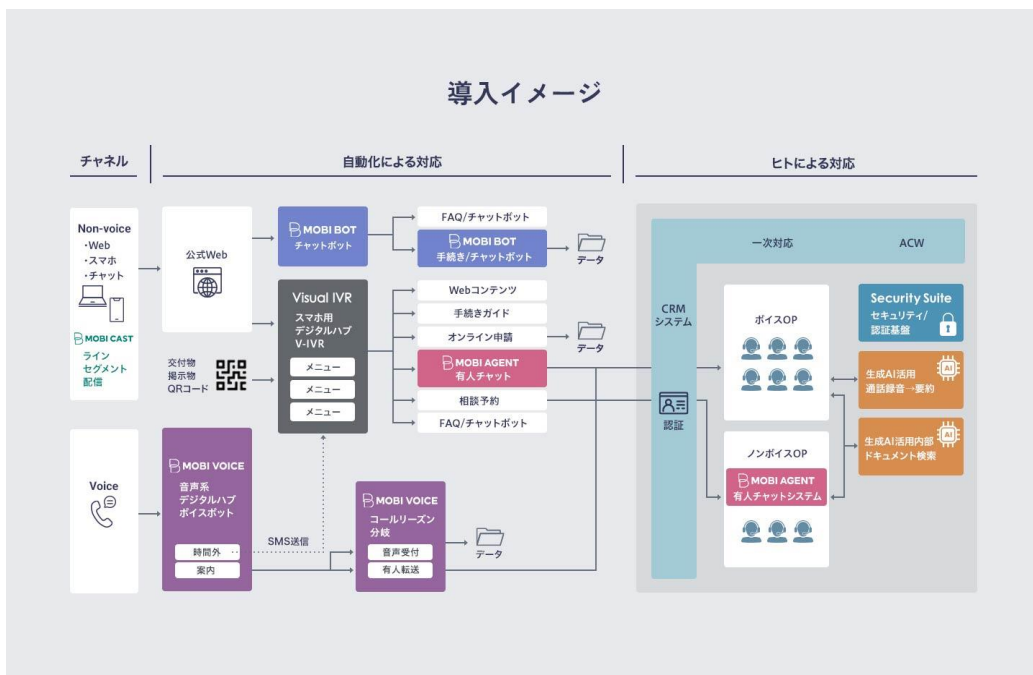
導入イメージ

チャネル

自動化による対応

ヒトによる対応

Non-voice
・Web
・スマホ
・チャット

MOBI CAST
ライン
セグメント
配信

公式Web

MOBI BOT
チャットボット

FAQ/チャットボット

MOBI BOT
手続き/チャットボット

データ

Visual IVR
スマホ用
デジタルハブ
V-IVR

メニュー
メニュー
メニュー

交付物
掲示物
QRコード

Webコンテンツ
手続きガイド
オンライン申請

データ

MOBI AGENT
有人チャット

相談予約
FAQ/チャットボット

Voice

MOBI VOICE
音声系
デジタルハブ
ボイスボット

時間外
案内

SMS送信

MOBI VOICE
コールリーズン
分岐

音声受付
有人転送

データ

一次対応

ACW

CRM
システム

認証

ボイスOP

ノンボイスOP

MOBI AGENT
有人チャットシステム

Security Suite
セキュリティ/
認証基盤

生成AI活用
通話録音→要約

生成AI活用内部
ドキュメント検索